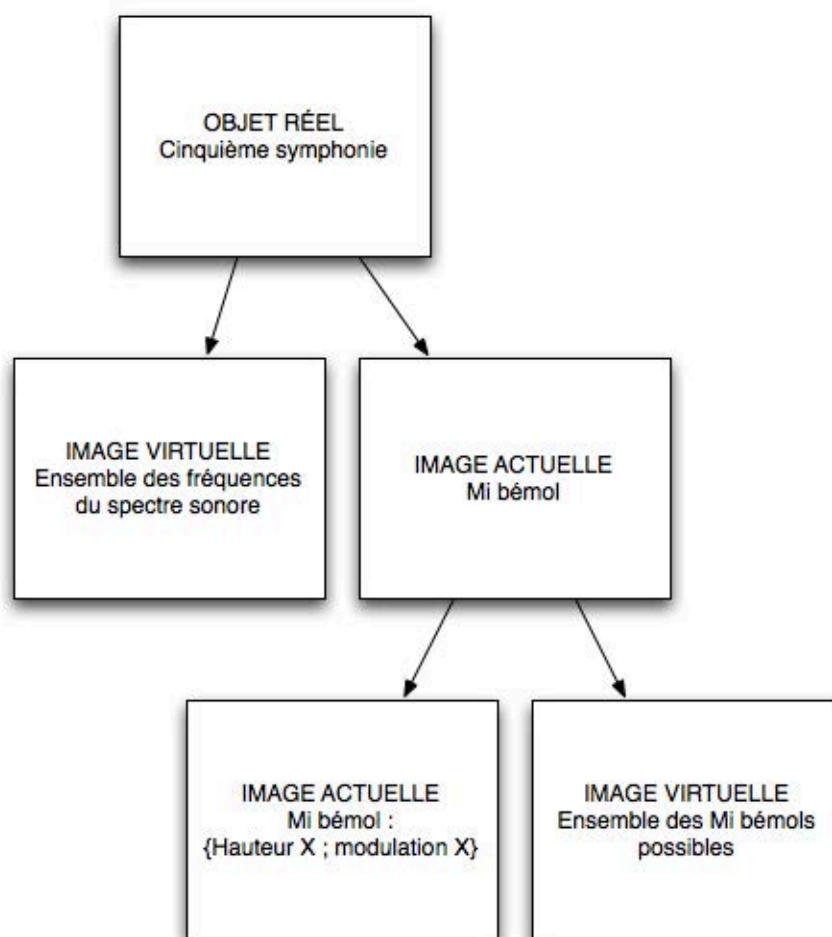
OBJET RÉEL
Cinquième symphonie

IMAGE VIRTUELLE
Ensemble des fréquences du spectre sonore

IMAGE ACTUELLE
Mi bémol

IMAGE ACTUELLE
Mi bémol :
{Hauteur X ; modulation X}

IMAGE VIRTUELLE
Ensemble des Mi bémols possibles